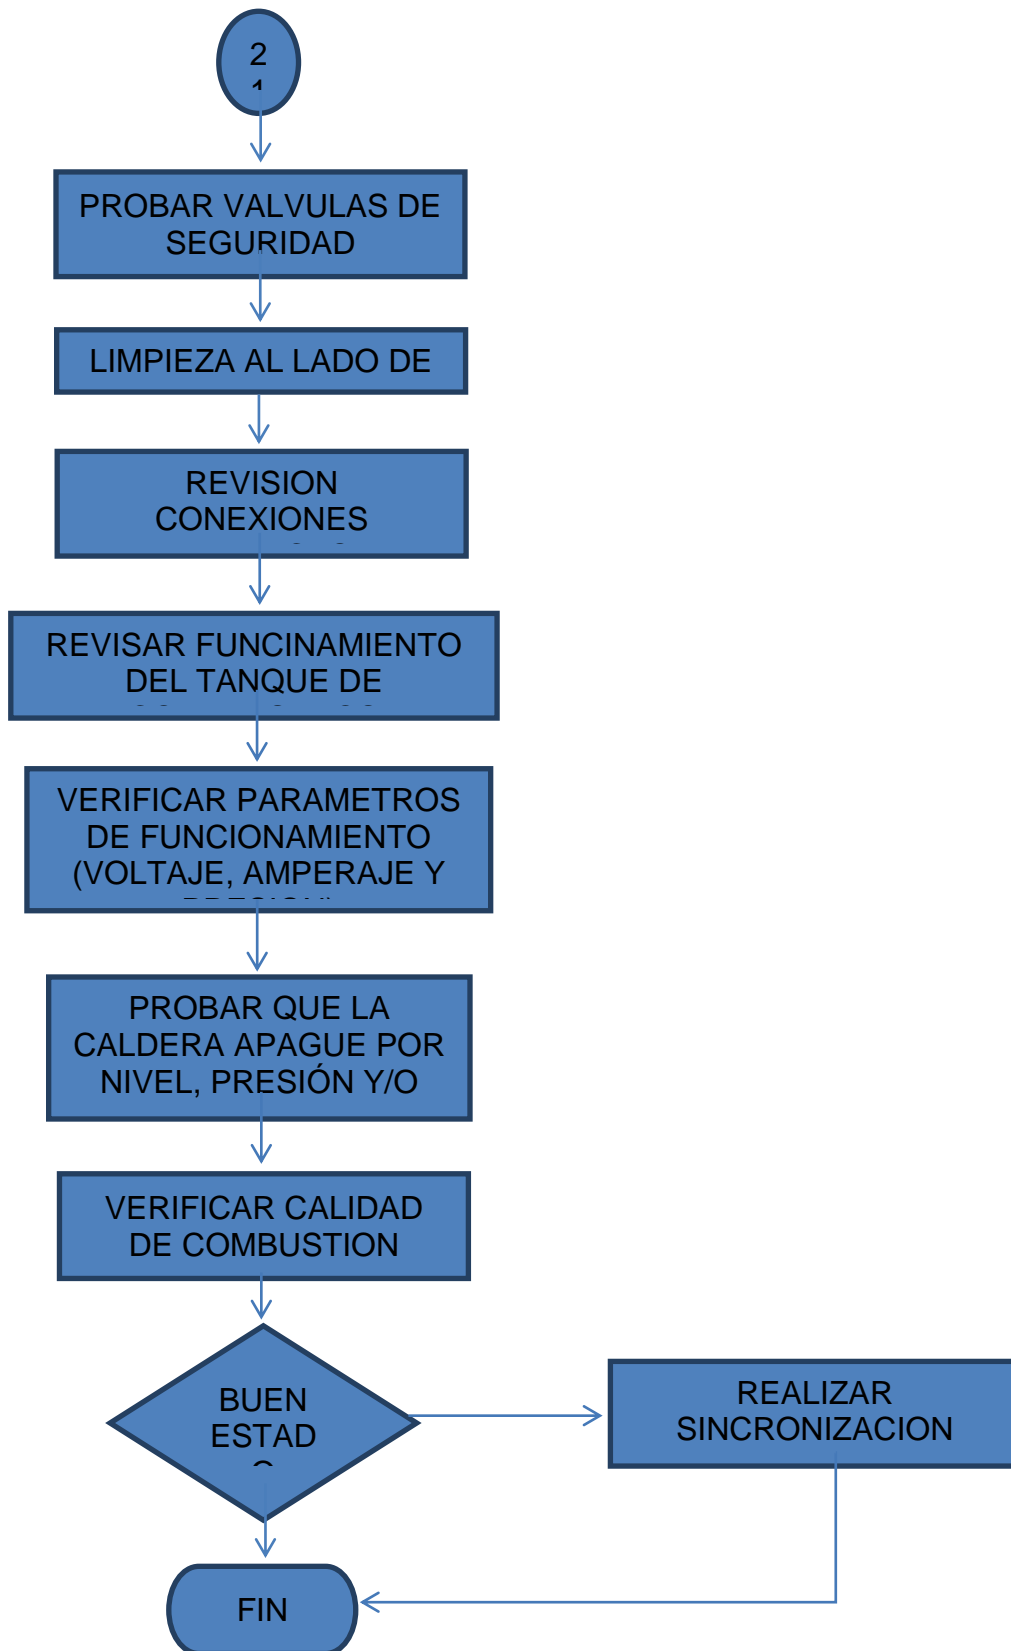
2
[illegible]

PROBAR VALVULAS DE SEGURIDAD

LIMPIEZA AL LADO DE

REVISION CONEXIONES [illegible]

REVISAR FUNCINAMIENTO DEL TANQUE DE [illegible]

VERIFICAR PARAMETROS DE FUNCIONAMIENTO (VOLTAJE, AMPERAJE Y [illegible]

PROBAR QUE LA CALDERA APAGUE POR NIVEL, PRESIÓN Y/O

VERIFICAR CALIDAD DE COMBUSTION

BUEN ESTAD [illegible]

REALIZAR SINCRONIZACION

FIN